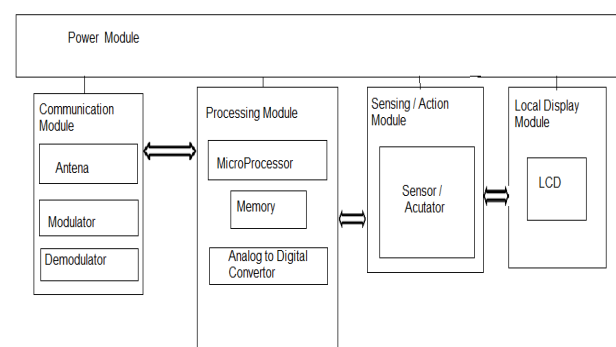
Power Module

Communication Module

Antena

Modulator

Demodulator

Processing Module

MicroProcessor

Memory

Analog to Digital Convertor

Sensing / Action Module

Sensor / Acutator

Local Display Module

LCD